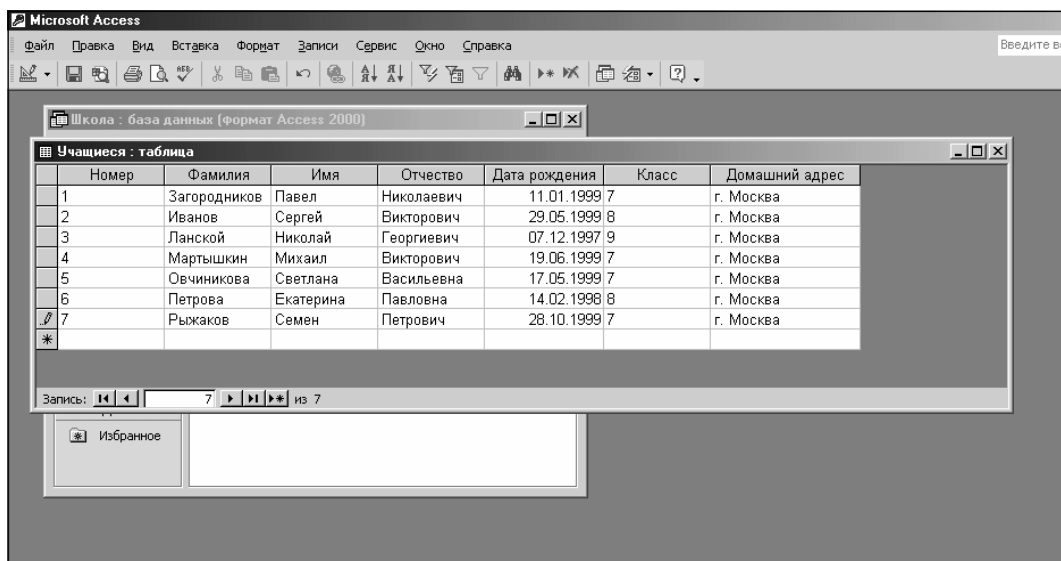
Microsoft Access

Файл Правка Вид Вставка Формат Записи Сервис Окно Справка

Введите в

Школа : база данных (формат Access 2000)

Учащиеся : таблица

| Номер | Фамилия | Имя | Отчество | Дата рождения | Класс | Домашний адрес |
|---|---|---|---|---|---|---|
| 1 | Загородников | Павел | Николаевич | 11.01.1999 | 7 | г. Москва |
| 2 | Иванов | Сергей | Викторович | 29.05.1999 | 8 | г. Москва |
| 3 | Ланской | Николай | Георгиевич | 07.12.1997 | 9 | г. Москва |
| 4 | Мартышкин | Михаил | Викторович | 19.06.1999 | 7 | г. Москва |
| 5 | Овчиникова | Светлана | Васильевна | 17.05.1999 | 7 | г. Москва |
| 6 | Петрова | Екатерина | Павловна | 14.02.1998 | 8 | г. Москва |
| 7 | Рыжаков | Семен | Петрович | 28.10.1999 | 7 | г. Москва |

Запись: 7 из 7

Избранное